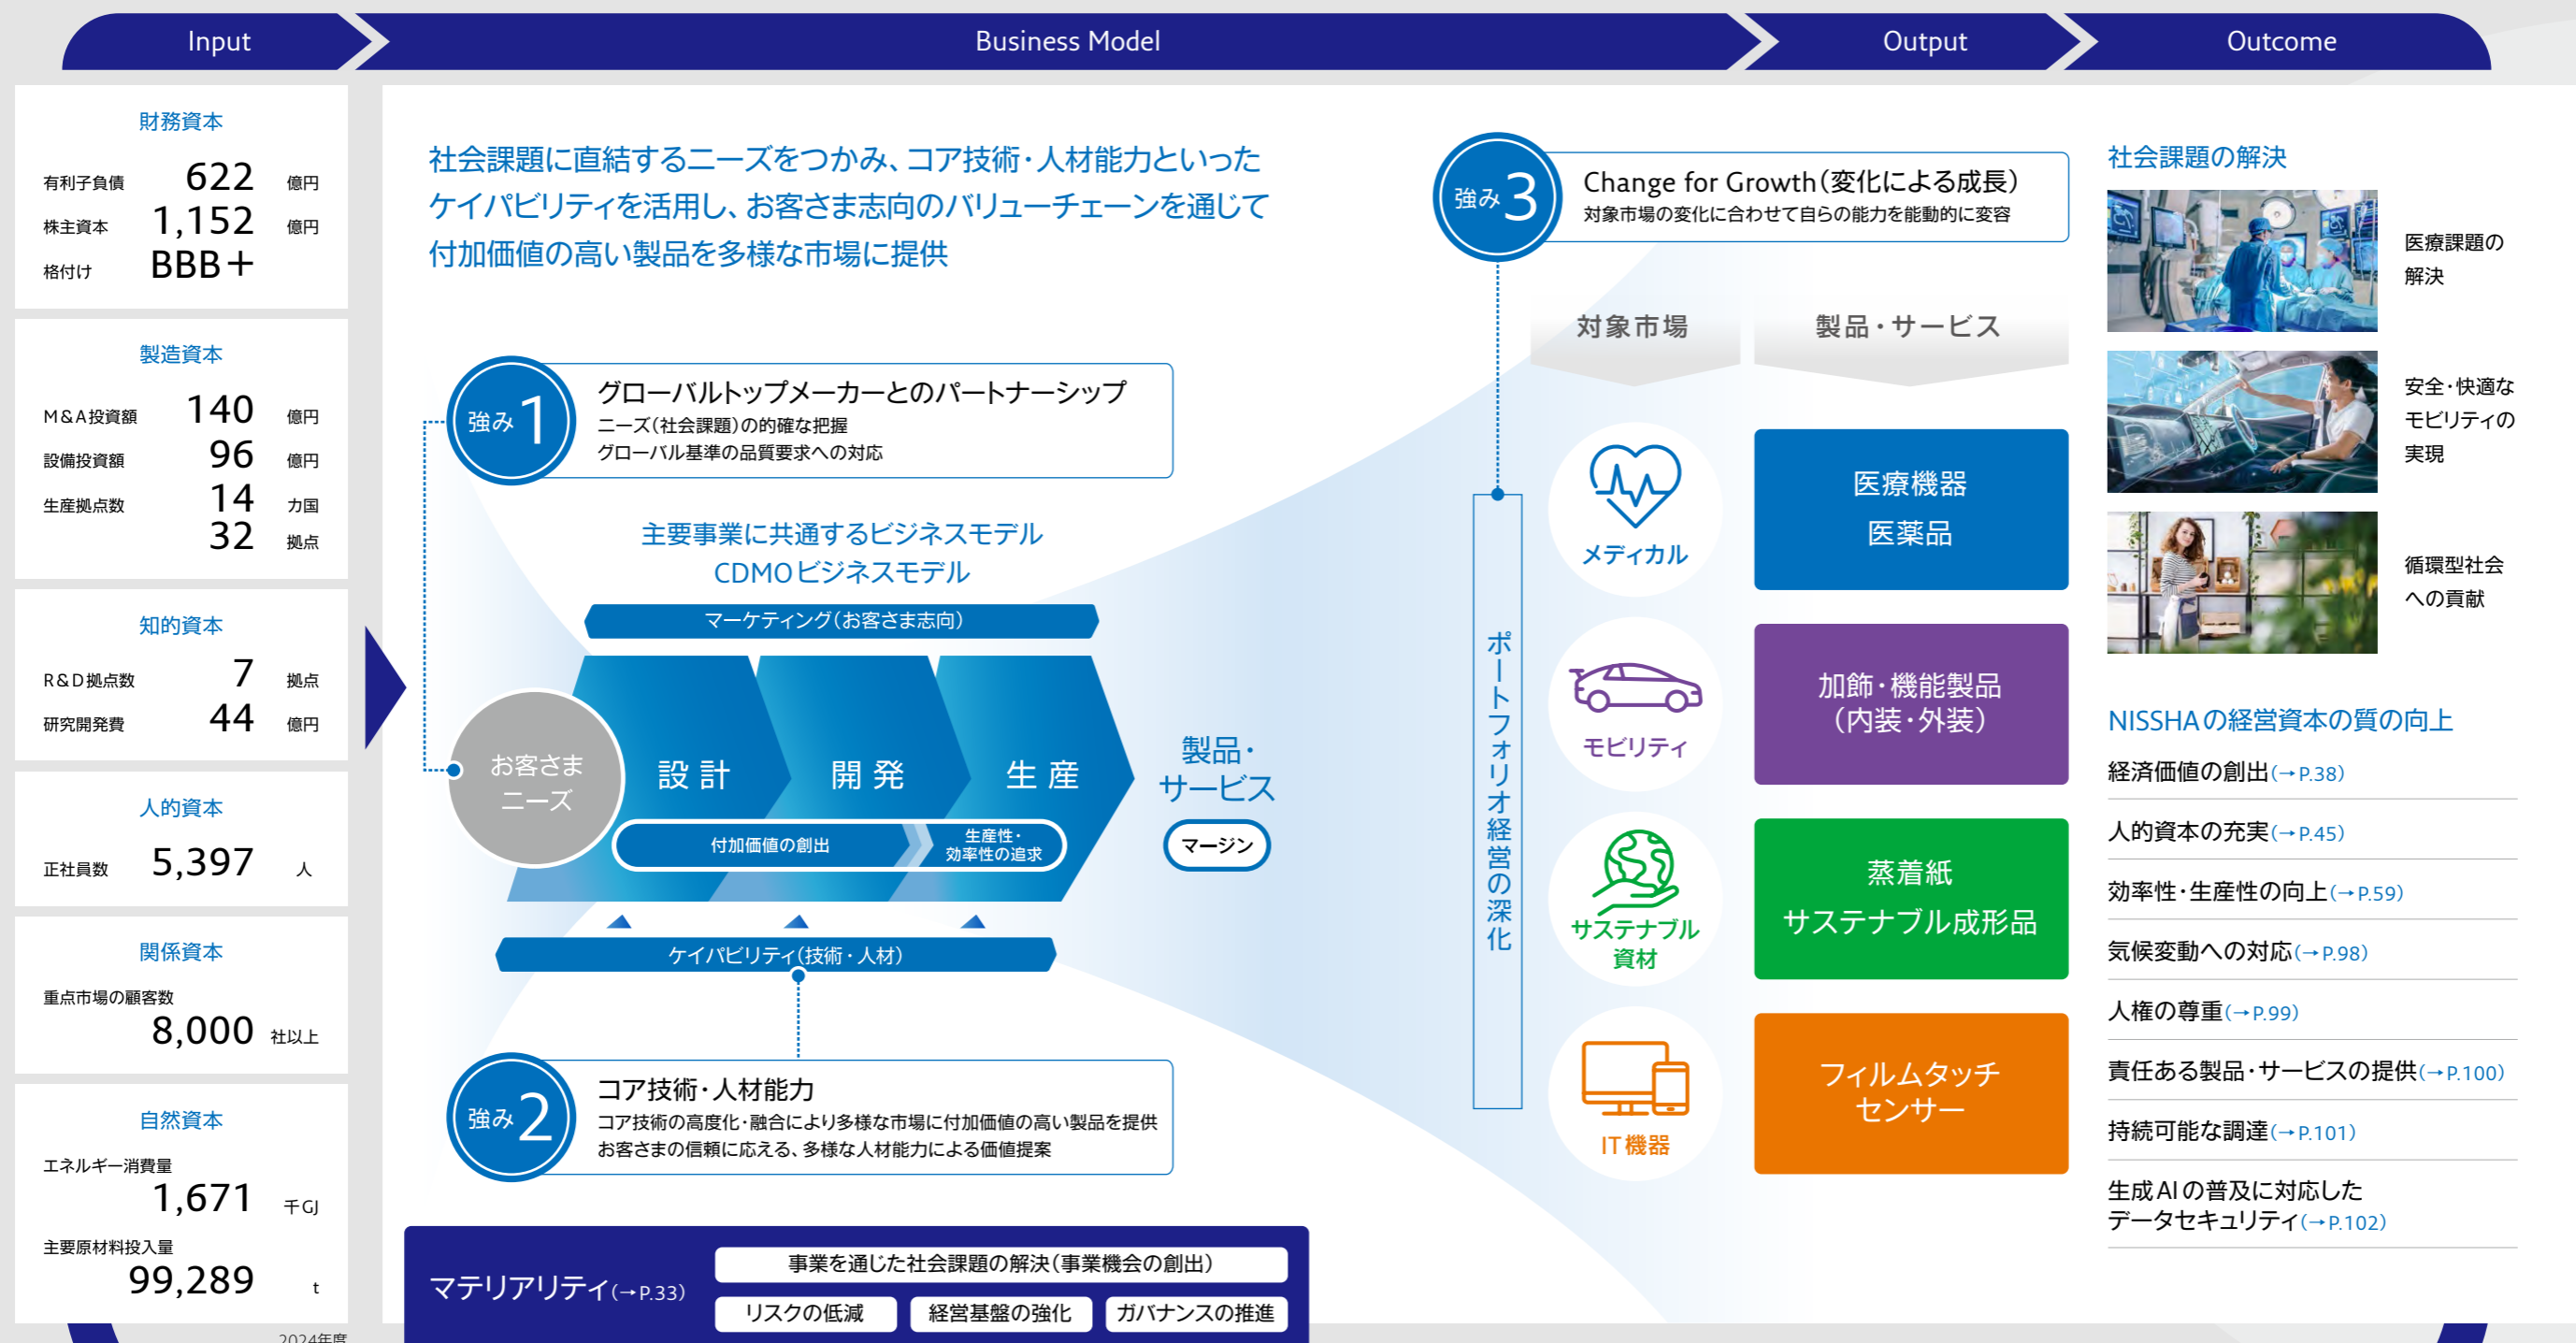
Input Business Model Output Outcome

財務資本
有利子負債 622 億円
株主資本 1,152 億円
格付け BBB+

製造資本
M&A投資額 140 億円
設備投資額 96 億円
生産拠点数 14 カ国
32 拠点

知的資本
R&D拠点数 7 拠点
研究開発費 44 億円

人的資本
正社員数 5,397 人

関係資本
重点市場の顧客数
8,000 社以上

自然資本
エネルギー消費量
1,671 千GJ
主要原材料投入量
99,289 t

2024年度

社会課題に直結するニーズをつかみ、コア技術・人材能力といったケイパビリティを活用し、お客さま志向のバリューチェーンを通じて付加価値の高い製品を多様な市場に提供

強み1 グローバルトップメーカーとのパートナーシップ
ニーズ(社会課題)の的確な把握
グローバル基準の品質要求への対応

主要事業に共通するビジネスモデル
CDMOビジネスモデル

マーケティング(お客さま志向)

お客さまニーズ
設計 開発 生産
付加価値の創出
生産性・効率性の追求

製品・サービス
マージン

ケイパビリティ(技術・人材)

強み2 コア技術・人材能力
コア技術の高度化・融合により多様な市場に付加価値の高い製品を提供
お客さまの信頼に応える、多様な人材能力による価値提案

マテリアリティ(→P.33)
事業を通じた社会課題の解決(事業機会の創出)
リスクの低減 経営基盤の強化 ガバナンスの推進

強み3 Change for Growth(変化による成長)
対象市場の変化に合わせて自らの能力を能動的に変容

ポートフォリオ経営の深化

対象市場 製品・サービス
メディカル 医療機器 医薬品
モビリティ 加飾・機能製品(内装・外装)
サステナブル資材 蒸着紙 サステナブル成形品
IT機器 フィルムタッチセンサー

社会課題の解決
医療課題の解決
安全・快適なモビリティの実現
循環型社会への貢献

NISSHAの経営資本の質の向上
経済価値の創出(→P.38)
人的資本の充実(→P.45)
効率性・生産性の向上(→P.59)
気候変動への対応(→P.98)
人権の尊重(→P.99)
責任ある製品・サービスの提供(→P.100)
持続可能な調達(→P.101)
生成AIの普及に対応したデータセキュリティ(→P.102)